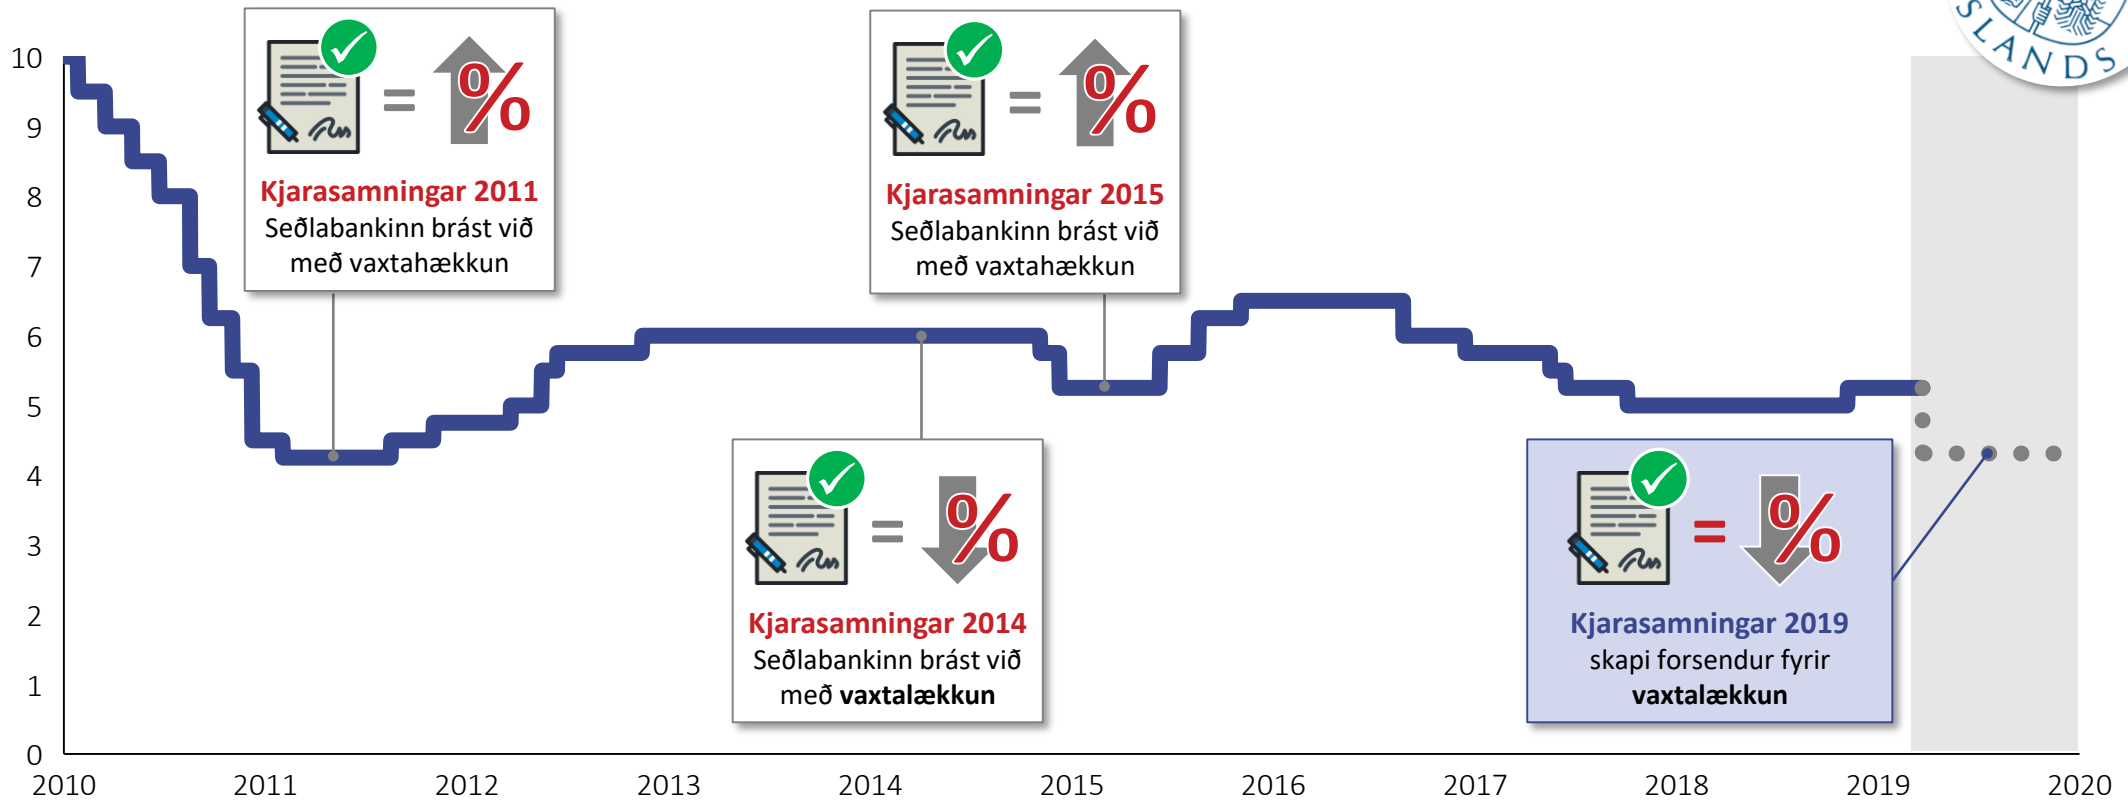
SLANDS

10
9
8
7
6
5
4
3
2
1
0

2010 2011 2012 2013 2014 2015 2016 2017 2018 2019 2020

= %
**Kjarasamningar 2011**
Seðlabankinn brást við með vaxtahækkun

= %
**Kjarasamningar 2015**
Seðlabankinn brást við með vaxtahækkun

= %
**Kjarasamningar 2014**
Seðlabankinn brást við með **vaxtalækkun**

= %
**Kjarasamningar 2019**
skapi forsendur fyrir **vaxtalækkun**